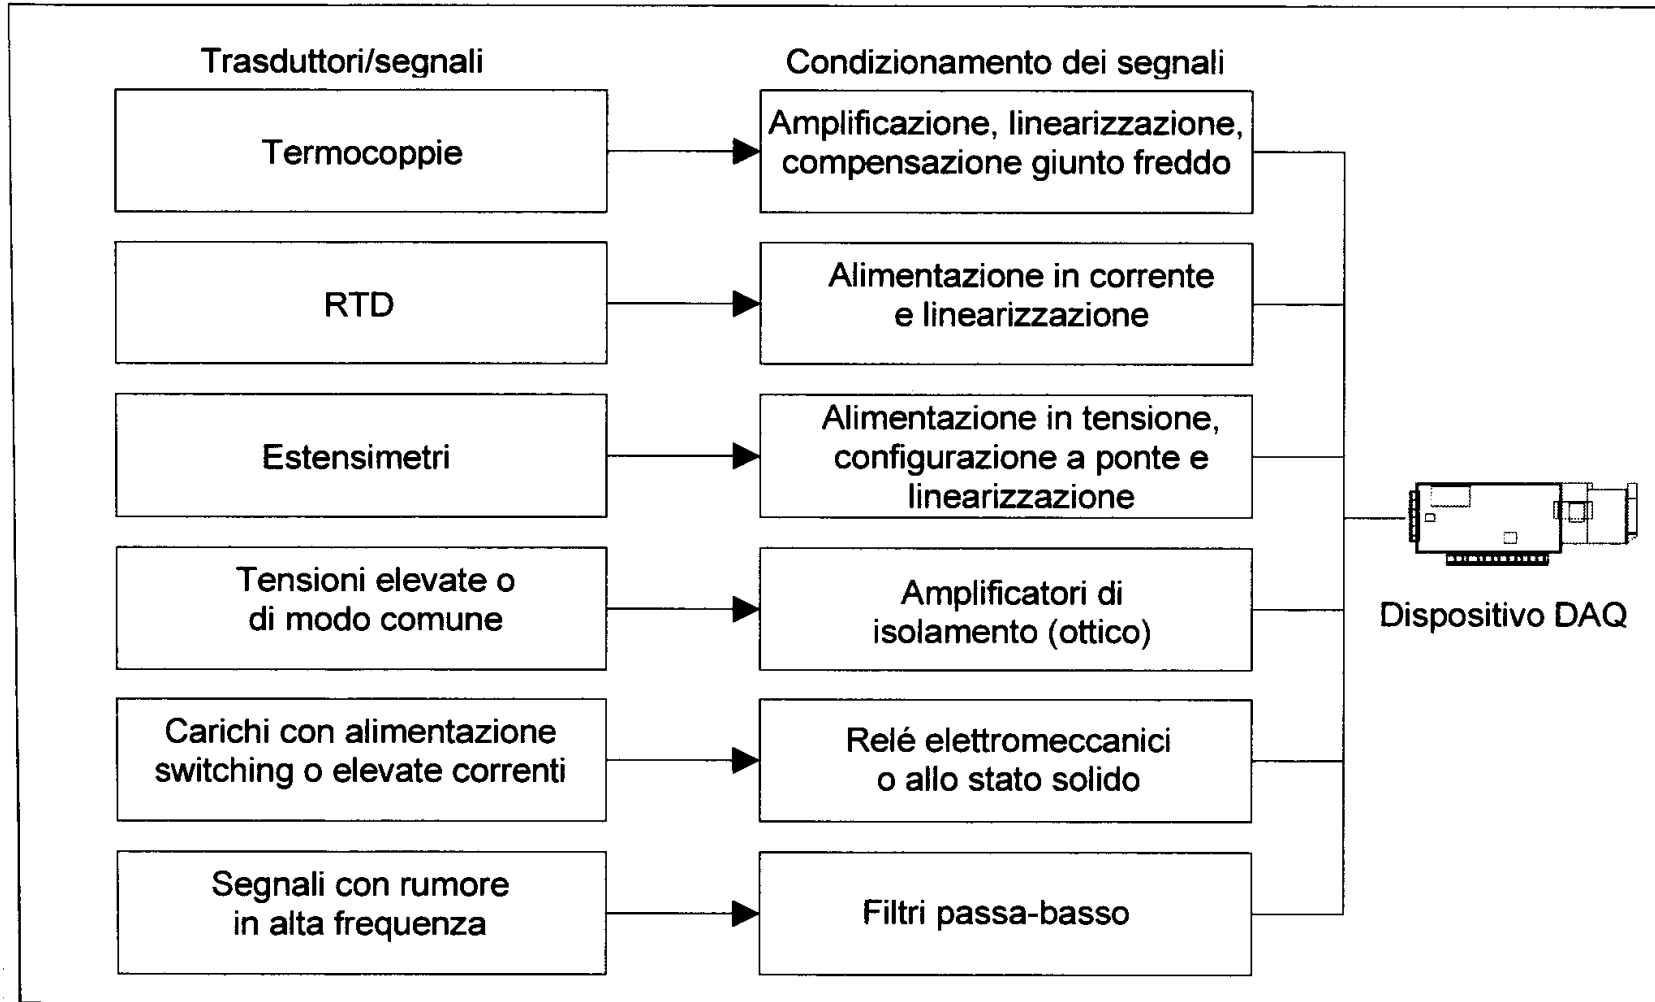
Trasduttori/segnali

Condizionamento dei segnali

Termocoppie

Amplificazione, linearizzazione, compensazione giunto freddo

RTD

Alimentazione in corrente e linearizzazione

Estensimetri

Alimentazione in tensione, configurazione a ponte e linearizzazione

Tensioni elevate o di modo comune

Amplificatori di isolamento (ottico)

Carichi con alimentazione switching o elevate correnti

Relé elettromeccanici o allo stato solido

Segnali con rumore in alta frequenza

Filtri passa-basso

Dispositivo DAQ